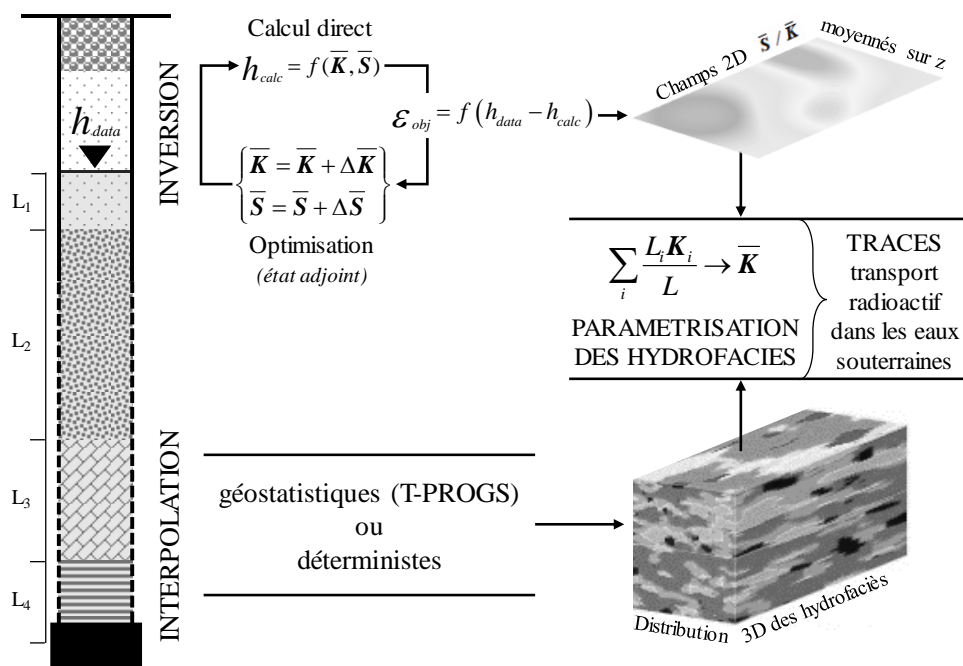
$h_{data}$

$L_1$

$L_2$

$L_3$

$L_4$

INVERSION

Calcul direct

$h_{calc} = f(\overline{K}, \overline{S})$

$\varepsilon_{obj} = f\left(h_{data} - h_{calc}\right)$

$\begin{cases} \overline{K} = \overline{K} + \Delta\overline{K} \\ \overline{S} = \overline{S} + \Delta\overline{S} \end{cases}$

Optimisation

(état adjoint)

Champs 2D $\overline{S}$ / $\overline{K}$ moyennés sur z

$\sum_i \frac{L_i K_i}{L} \rightarrow \overline{K}$

PARAMETRISATION DES HYDROFACIES

TRACES transport radioactif dans les eaux souterraines

INTERPOLATION

géostatistiques (T-PROGS) ou déterministes

Distribution 3D des hydrofaciès